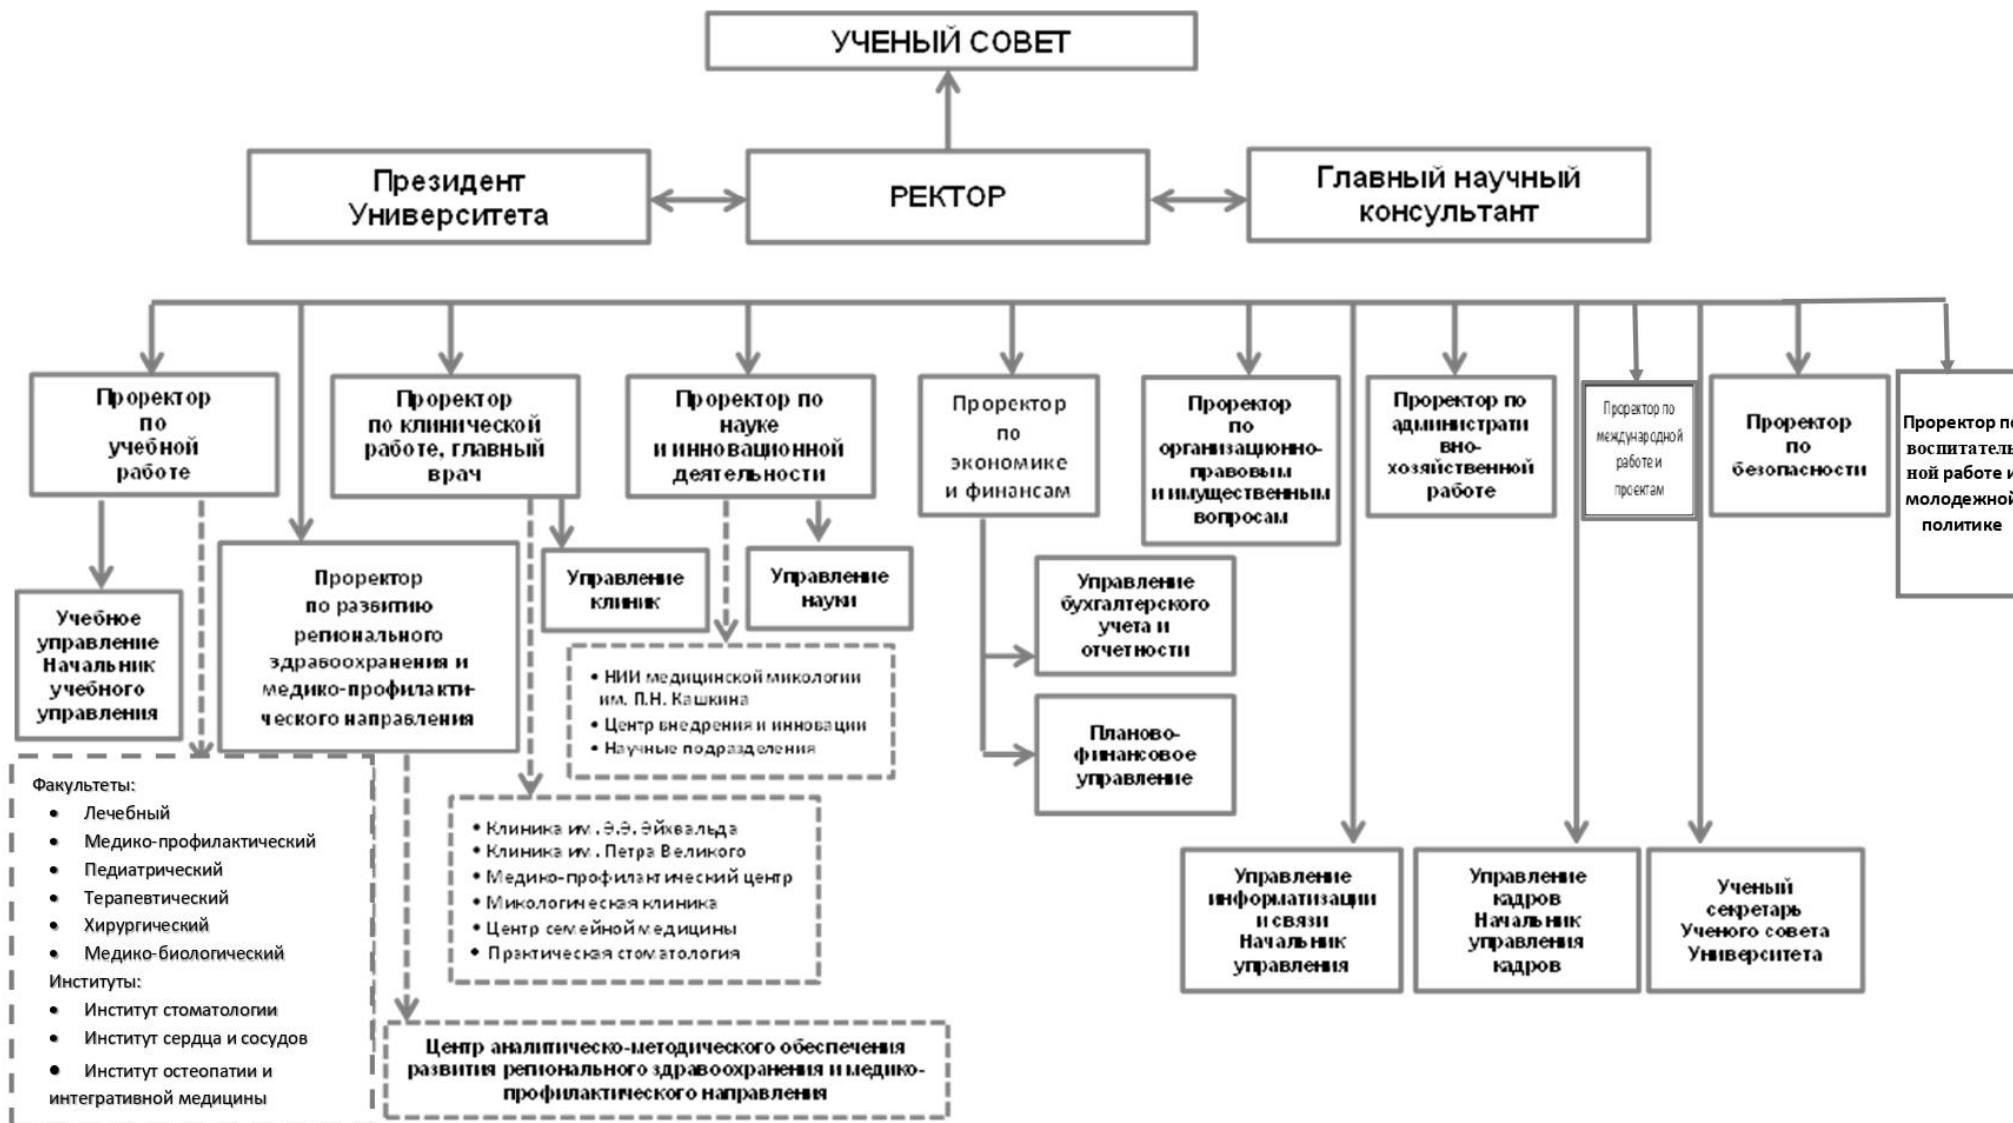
УЧЕНЫЙ СОВЕТ

Президент Университета

РЕКТОР

Главный научный консультант

Проректор по учебной работе

Проректор по клинической работе, главный врач

Проректор по науке и инновационной деятельности

Проректор по экономике и финансам

Проректор по организационно-правовым и имущественным вопросам

Проректор по административно-хозяйственной работе

Проректор по международной работе и проектам

Проректор по безопасности

Проректор по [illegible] воспитатель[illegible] ной работе и молодежной политике

Учебное управление Начальник учебного управления

Проректор по развитию регионального здравоохранения и медико-профилактического направления

Управление клиник

Управление науки

Управление бухгалтерского учета и отчетности

Планово-финансовое управление

• НИИ медицинской микологии им. П.Н. Кашкина
• Центр внедрения и инновации
• Научные подразделения

Факультеты:
• Лечебный
• Медико-профилактический
• Педиатрический
• Терапевтический
• Хирургический
• Медико-биологический
Институты:
• Институт стоматологии
• Институт сердца и сосудов
• Институт остеопатии и интегративной медицины

• Клиника им. Э.Э. Эйхвальда
• Клиника им. Петра Великого
• Медико-профилактический центр
• Микологическая клиника
• Центр семейной медицины
• Практическая стоматология

Центр аналитическо-методического обеспечения развития регионального здравоохранения и медико-профилактического направления

Управление информатизации и связи Начальник управления

Управление кадров Начальник управления кадров

Ученый секретарь Ученого совета Университета